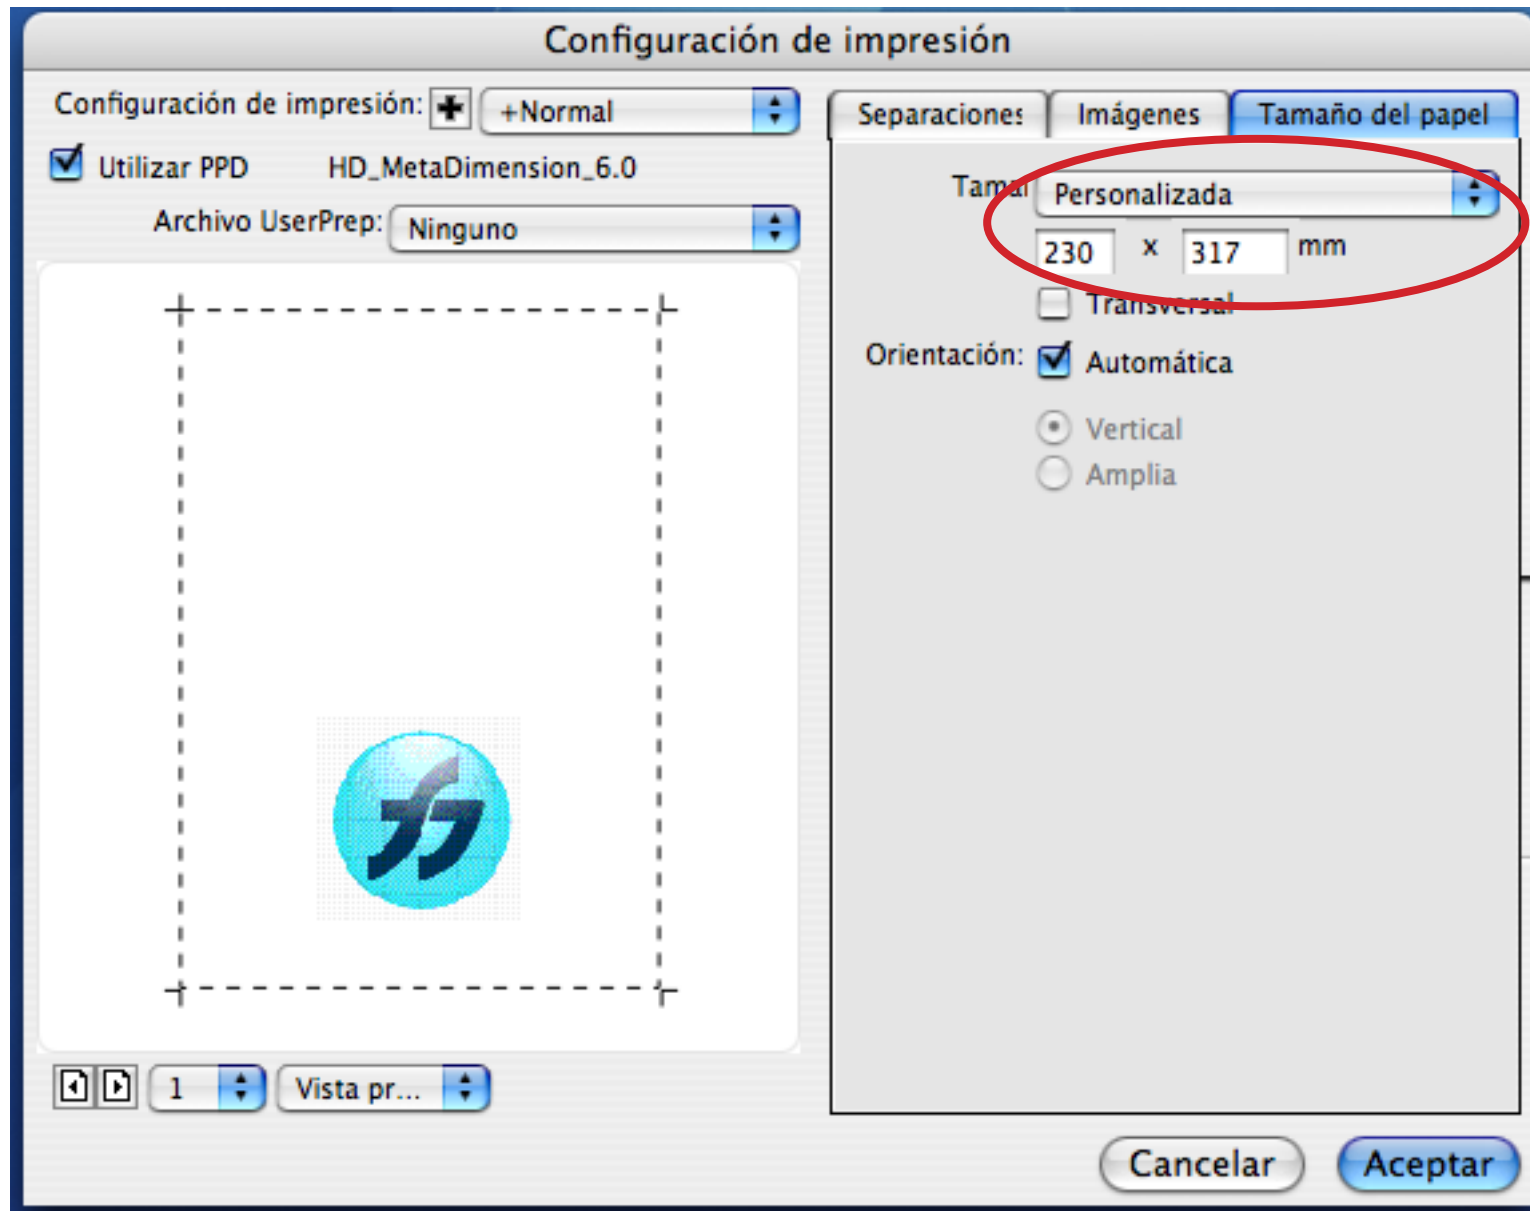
Configuración de impresión

Configuración de impresión: +Normal

Utilizar PPD HD_MetaDimension_6.0

Archivo UserPrep: Ninguno

Separaciones Imágenes Tamaño del papel

Tama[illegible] Personalizada

230 x 317 mm

Transversal

Orientación: Automática

Vertical

Amplia

1 Vista pr...

Cancelar Aceptar